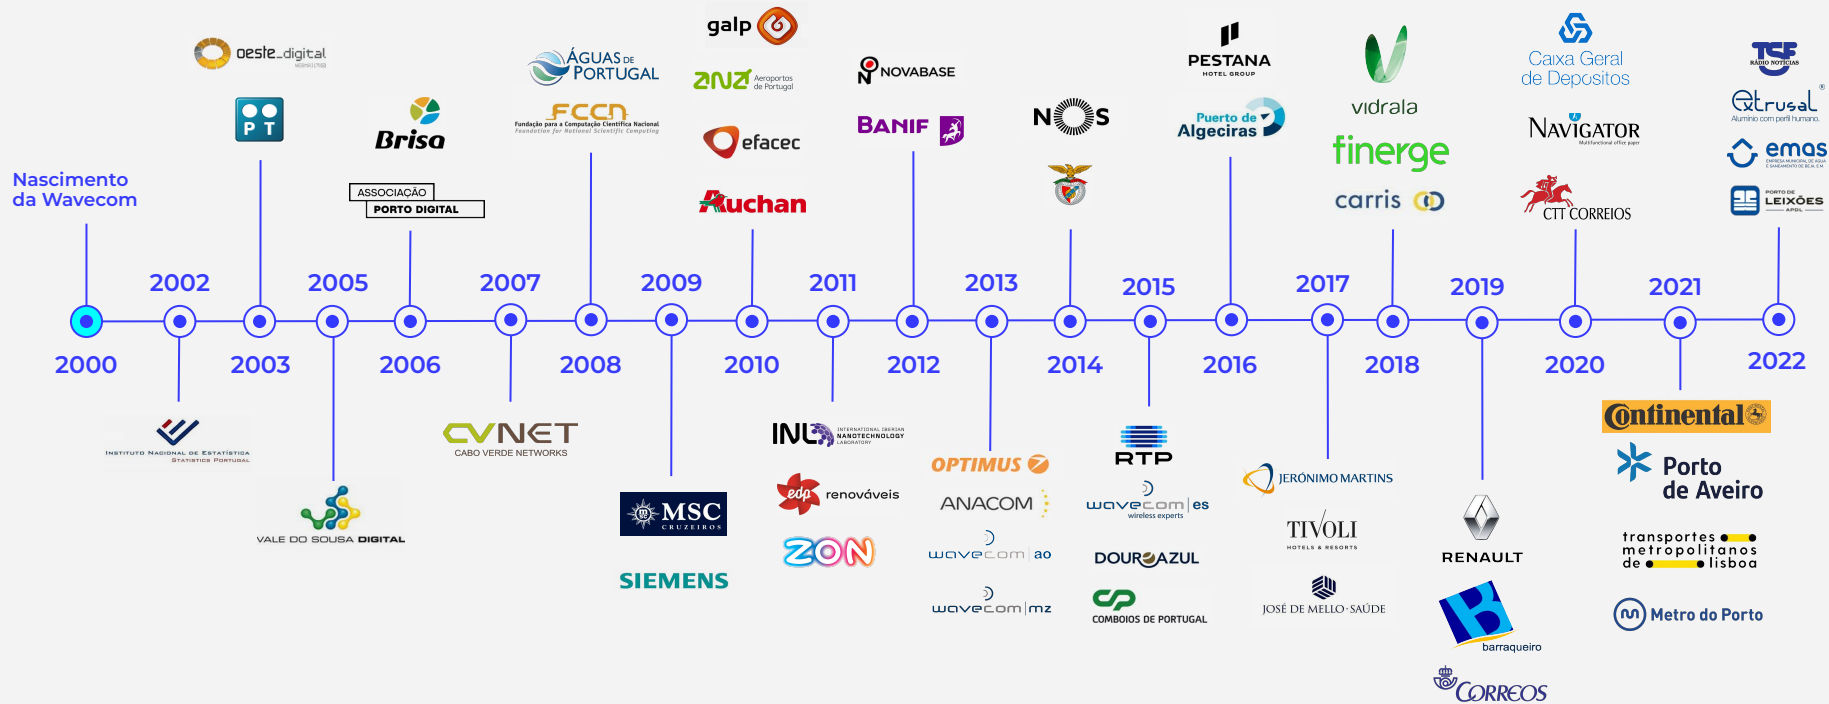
Nascimento da Wavecom

2000
2002
2003
2005
2006
2007
2008
2009
2010
2011
2012
2013
2014
2015
2016
2017
2018
2019
2020
2021
2022

oeste_digital

PT

Brisa

ASSOCIAÇÃO
PORTO DIGITAL

ÁGUAS DE PORTUGAL

FCCN
Fundação para a Computação Científica Nacional
Foundation for National Scientific Computing

galp

ANA Aeroportos de Portugal

efacec

Auchan

NOVABASE

BANIF

NOS

PESTANA HOTEL GROUP

Puerto de Algeciras

vidrala

finerge

carris

Caixa Geral de Depósitos

NAVIGATOR

CTT CORREIOS

TSF RÁDIO NOTÍCIAS

Altrusal

emas

PORTO DE LEIXÕES APDL

INSTITUTO NACIONAL DE ESTATÍSTICA
STATISTICS PORTUGAL

VALE DO SOUSA DIGITAL

CVNET
CABO VERDE NETWORKS

MSC CRUZEIROS

SIEMENS

INL INTERNATIONAL IBERIAN NANOTECHNOLOGY LABORATORY

edp renováveis

ZON

OPTIMUS

ANACOM

wavecom|ao

wavecom|mz

RTP

wavecom|es
wireless experts

DOURO AZUL

CP COMBOIOS DE PORTUGAL

JERÓNIMO MARTINS

TIVOLI
HOTELS & RESORTS

JOSÉ DE MELLO·SAÚDE

RENAULT

barraqueiro

CORREOS

Continental

Porto de Aveiro

transportes metropolitanos de lisboa

Metro do Porto